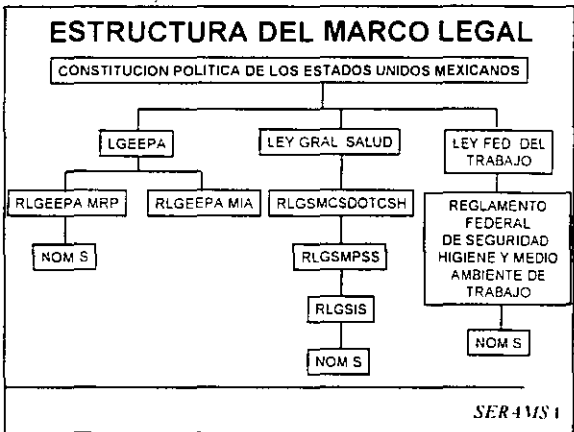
ESTRUCTURA DEL MARCO LEGAL

CONSTITUCION POLITICA DE LOS ESTADOS UNIDOS MEXICANOS

LGEEPA

LEY GRAL SALUD

LEY FED DEL TRABAJO

RLGEEPA MRP

RLGEEPA MIA

RLGSMCSDOTCSH

REGLAMENTO FEDERAL DE SEGURIDAD HIGIENE Y MEDIO AMBIENTE DE TRABAJO

NOM S

RLGSMPSS

RLGSIS

NOM S

NOM S

SERAMSA